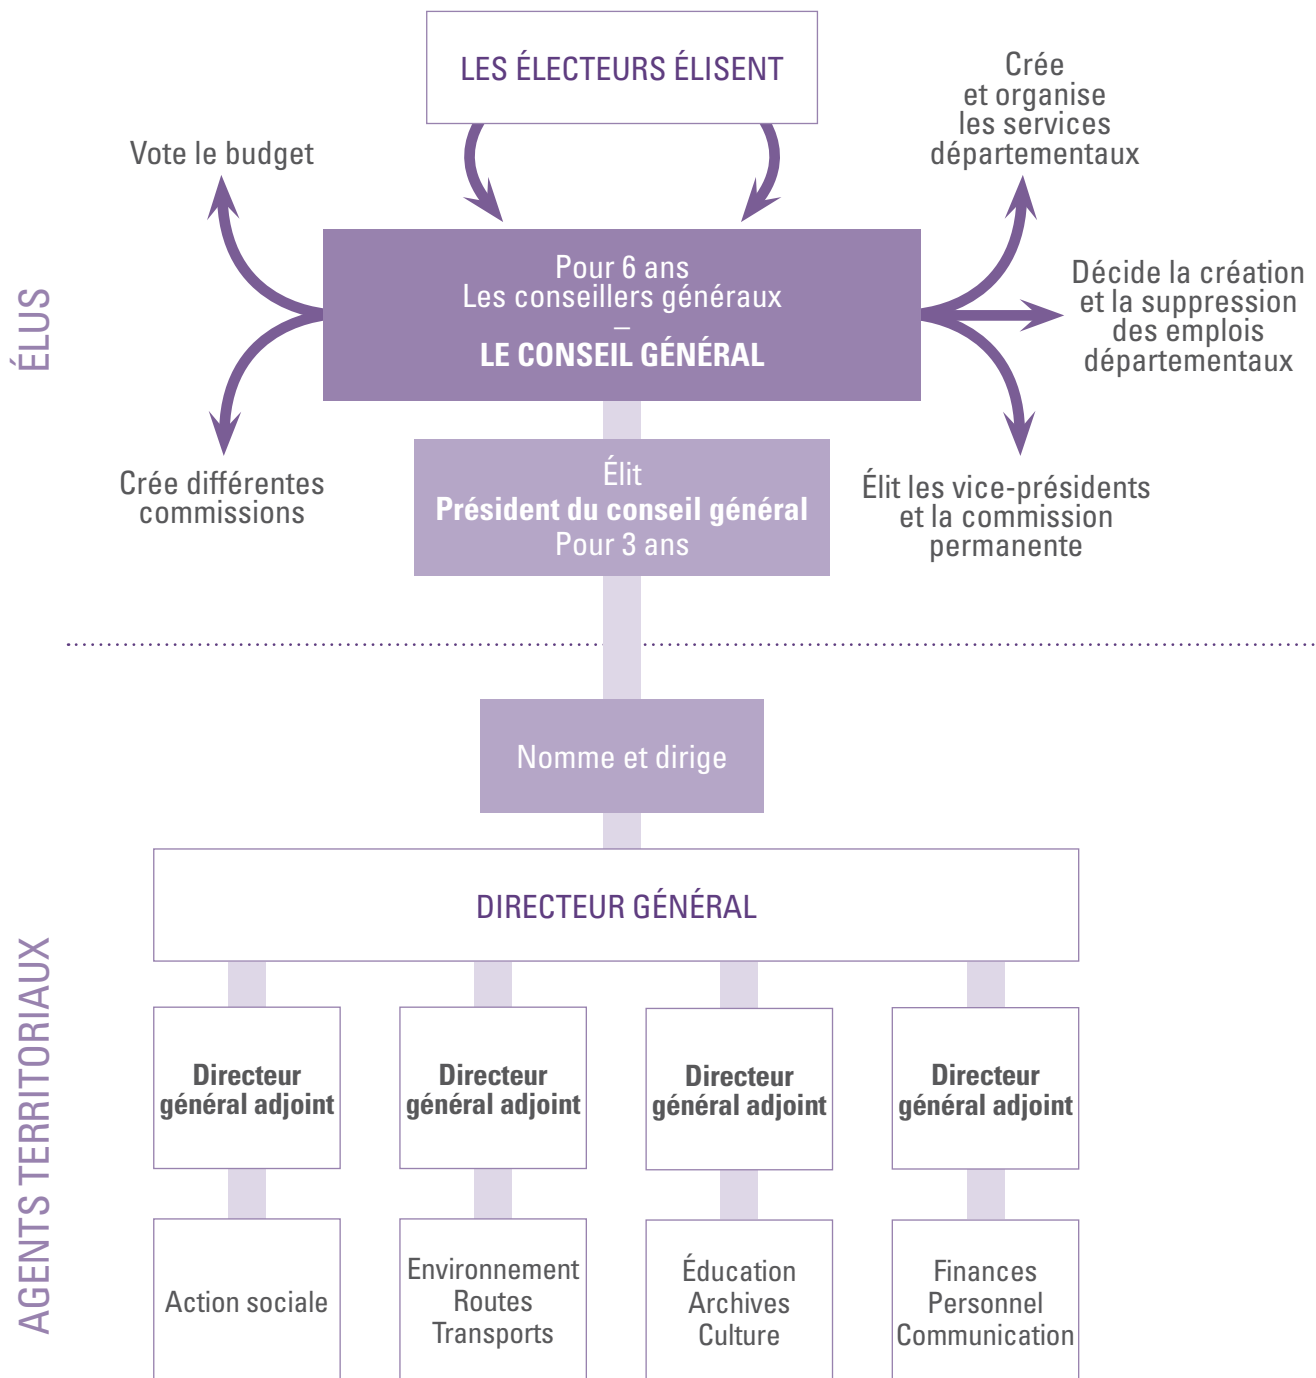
ÉLUS

LES ÉLECTEURS ÉLISENT

Vote le budget

Crée et organise les services départementaux

Pour 6 ans
Les conseillers généraux
–
LE CONSEIL GÉNÉRAL

Décide la création et la suppression des emplois départementaux

Crée différentes commissions

Élit
Président du conseil général
Pour 3 ans

Élit les vice-présidents et la commission permanente

AGENTS TERRITORIAUX

Nomme et dirige

DIRECTEUR GÉNÉRAL

Directeur général adjoint

Directeur général adjoint

Directeur général adjoint

Directeur général adjoint

Action sociale

Environnement
Routes
Transports

Éducation
Archives
Culture

Finances
Personnel
Communication